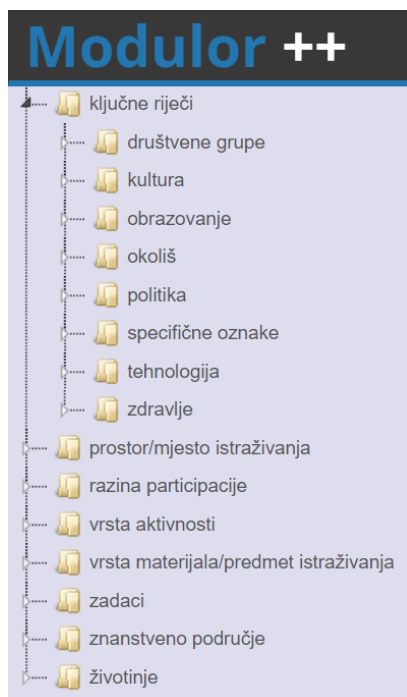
Modulor ++

ključne riječi
društvene grupe
kultura
obrazovanje
okoliš
politika
specifične oznake
tehnologija
zdravlje
prostor/mjesto istraživanja
razina participacije
vrsta aktivnosti
vrsta materijala/predmet istraživanja
zadaci
znanstveno područje
životinje